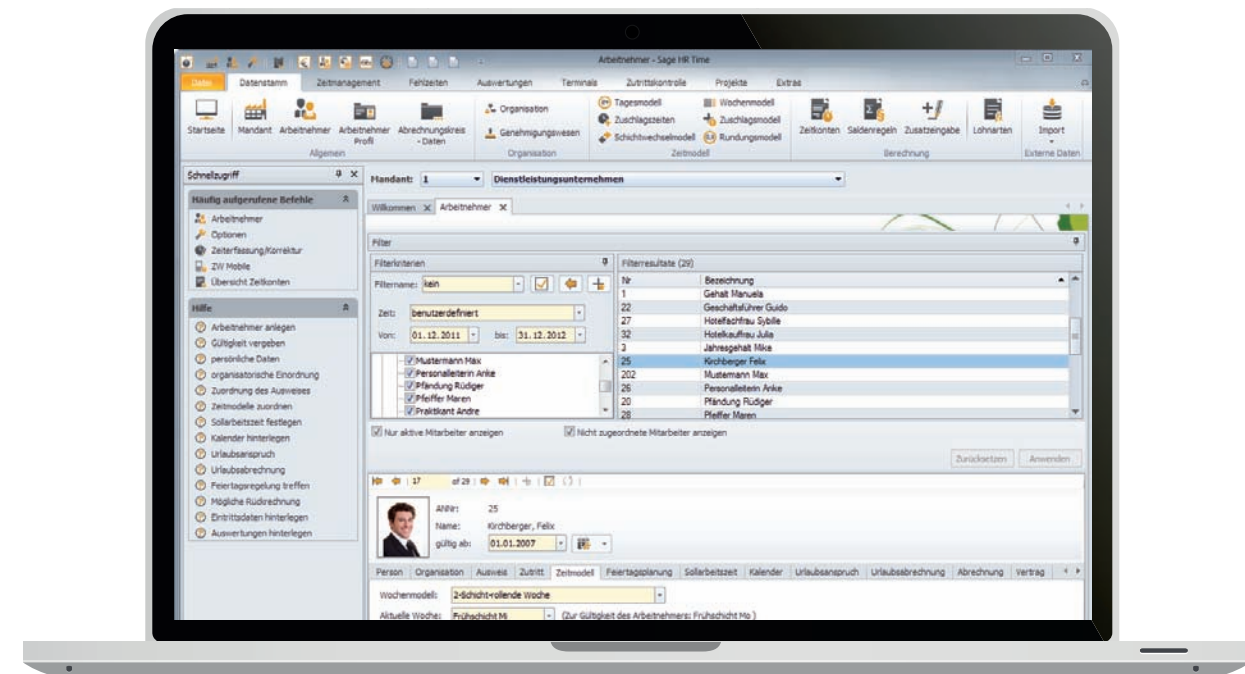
Arbeitnehmer - Sage HR Time

Datei | Datenstamm | Zeitmanagement | Fehlzeiten | Auswertungen | Terminals | Zutrittskontrolle | Projekte | Extras

Startseite | Mandant | Arbeitnehmer | Arbeitnehmer Profil | Abrechnungskreis - Daten
Allgemein
Organisation
Genehmigungswesen
Organisation
Tagesmodell
Zuschlagszeiten
Schichtwechselmodell
Wochenmodell
Zuschlagsmodell
Rundungsmodell
Zeitmodell
Zeitkonten | Saldenregeln | Zusatzeingabe | Lohnarten
Berechnung
Import
Externe Daten

Schnellzugriff

Häufig aufgerufene Befehle
Arbeitnehmer
Optionen
Zeiterfassung/Korrektur
ZW Mobile
Übersicht Zeitkonten

Hilfe
Arbeitnehmer anlegen
Gültigkeit vergeben
persönliche Daten
organisatorische Einordnung
Zuordnung des Ausweises
Zeitmodelle zuordnen
Sollarbeitszeit festlegen
Kalender hinterlegen
Urlaubsanspruch
Urlaubsabrechnung
Feiertagsregelung treffen
Mögliche Rückrechnung
Eintrittsdaten hinterlegen
Auswertungen hinterlegen

Mandant: 1 | Dienstleistungsunternehmen

Willkommen | Arbeitnehmer

Filter
Filterkriterien
Filtername: kein
Zeit: benutzerdefiniert
Von: 01.12.2011 bis: 31.12.2012
Mustermann Max
Personalleiterin Anke
Pfändung Rüdiger
Pfeiffer Maren
Praktikant Andre

Filterresultate (29)

| Nr | Bezeichnung |
|---|---|
| 1 | Gehalt Manuela |
| 22 | Geschäftsführer Guido |
| 27 | Hotelfachfrau Sybille |
| 32 | Hotelkauffrau Julia |
| 3 | Jahresgehalt Mike |
| 25 | Kirchberger Felix |
| 202 | Mustermann Max |
| 26 | Personalleiterin Anke |
| 20 | Pfändung Rüdiger |
| 28 | Pfeiffer Maren |

Nur aktive Mitarbeiter anzeigen
Nicht zugeordnete Mitarbeiter anzeigen

Zurücksetzen | Anwenden

17 of 29

ANNr: 25
Name: Kirchberger, Felix
gültig ab: 01.01.2007

Person | Organisation | Ausweis | Zutritt | Zeitmodell | Feiertagsplanung | Sollarbeitszeit | Kalender | Urlaubsanspruch | Urlaubsabrechnung | Abrechnung | Vertrag

Wochenmodell: 2-Schicht-rollende Woche
Aktuelle Woche: Frühschicht Mi (Zur Gültigkeit des Arbeitnehmers: Frühschicht Mo)